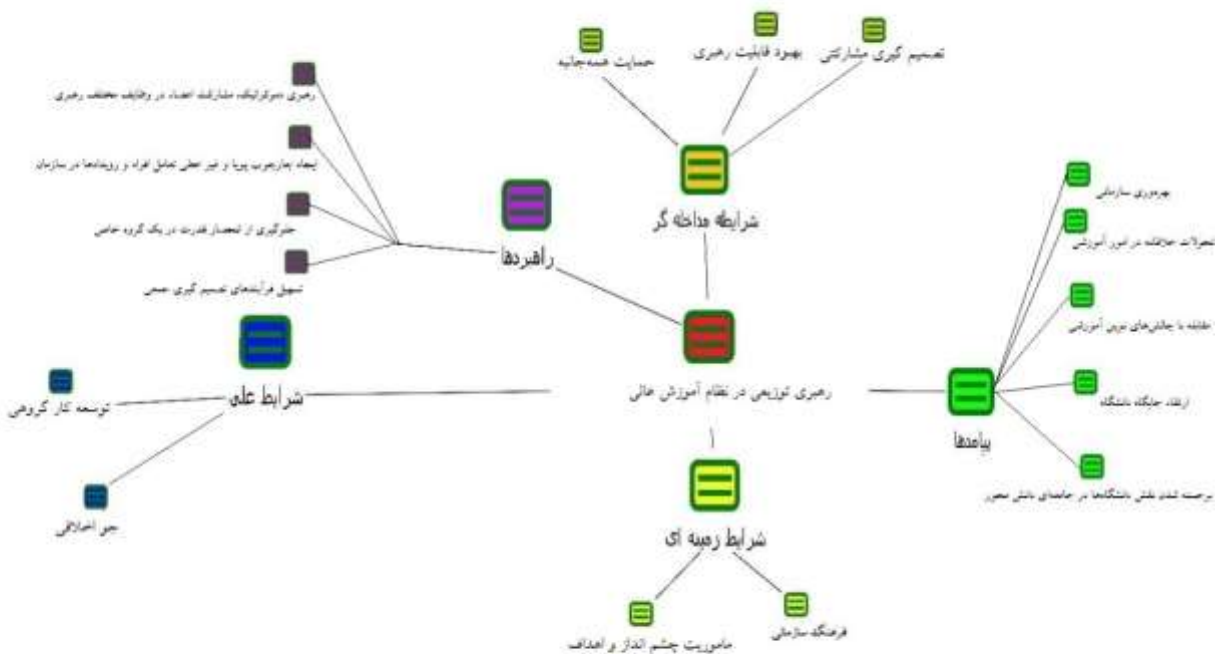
حمایت همه‌جانبه
بهبود قابلیت رهبری
تصمیم گیری مشارکتی
شرایط مداخله گر

رهبری دموکراتیک، مشارکت اعضاء در وظایف مختلف رهبری
ایجاد چارچوب پویا و غیر خطی تعامل افراد و رویدادها در سازمان
جلوگیری از انحصار قدرت در یک گروه خاص
تسهیل فرآیندهای تصمیم گیری جمعی
راهبردها

بهره‌وری سازمانی
تحولات خلاقانه در امور آموزشی
مقابله با چالش‌های نوین آموزشی
ارتقاء جایگاه دانشگاه
برجسته شدن نقش دانشگاهها در جامعه‌ای دانش محور
پیامدها

رهبری توزیعی در نظام آموزش عالی

شرایط علی
توسعه کار گروهی
جو اخلاقی

شرایط زمینه ای
ماموریت چشم انداز و اهداف
فرهنگ سازمانی